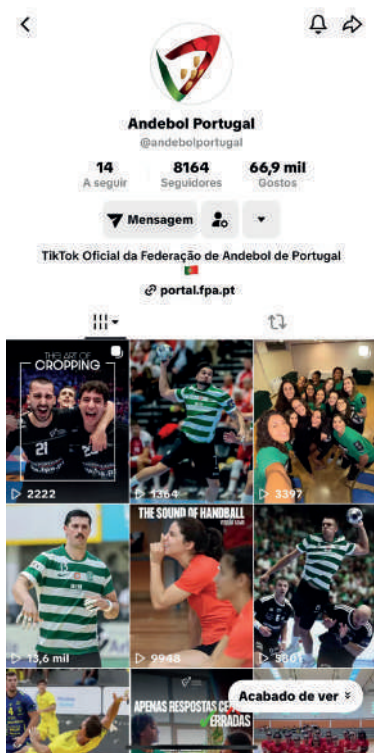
Andebol Portugal
@andebolportugal

14
A seguir

8164
Seguidores

66,9 mil
Gostos

Mensagem

TikTok Oficial da Federação de Andebol de Portugal 🇵🇹

portal.fpa.pt

THE ART OF CROPPING

2222

1364

3397

13,6 mil

THE SOUND OF HANDBALL

9948

5801

APENAS RESPOSTAS CE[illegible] ERRADAS

Acabado de ver